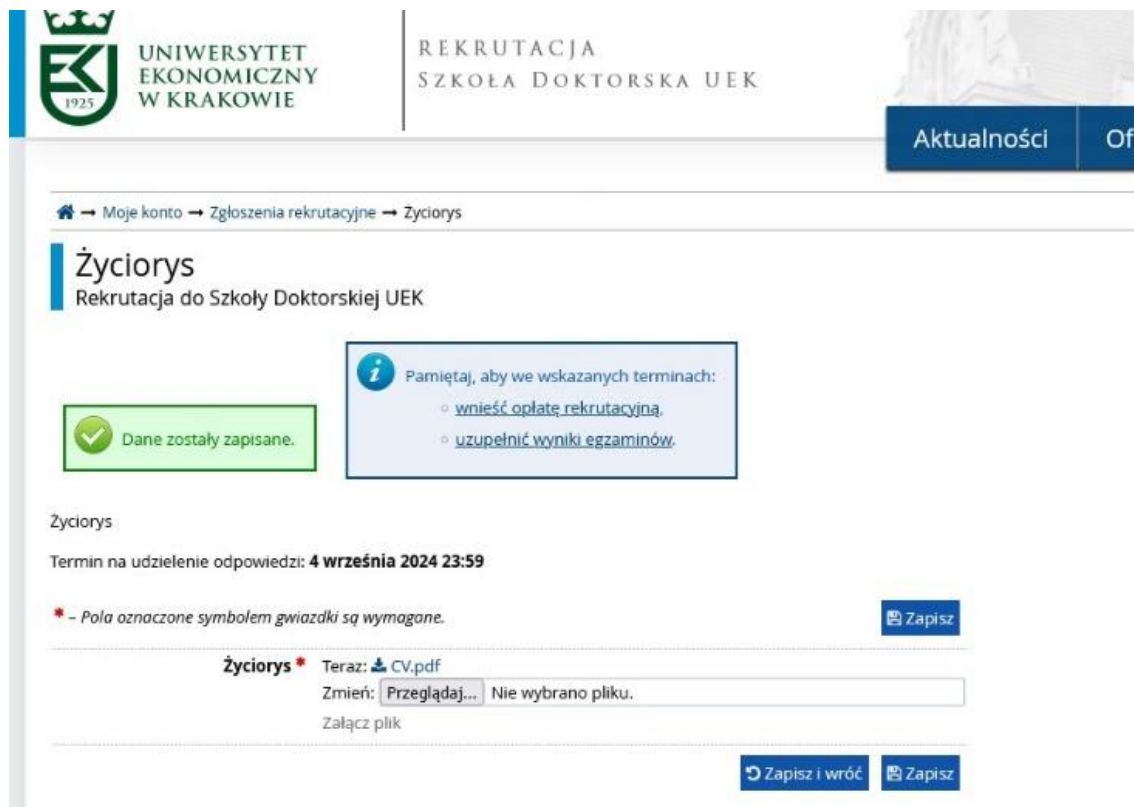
UEK 1925 UNIWERSYTET EKONOMICZNY W KRAKOWIE

REKRUTACJA
SZKOŁA DOKTORSKA UEK

Aktualności Of

→ Moje konto → Zgłoszenia rekrutacyjne → Życiorys

Życiorys
Rekrutacja do Szkoły Doktorskiej UEK

Dane zostały zapisane.

Pamiętaj, aby we wskazanych terminach:
wnieść opłatę rekrutacyjną,
uzupełnić wyniki egzaminów.

Życiorys

Termin na udzielenie odpowiedzi: **4 września 2024 23:59**

* – Pola oznaczone symbolem gwiazdki są wymagane.

Zapisz

Życiorys * Teraz: CV.pdf
Zmień: Przeglądaj... Nie wybrano pliku.
Załącz plik

Zapisz i wróć Zapisz